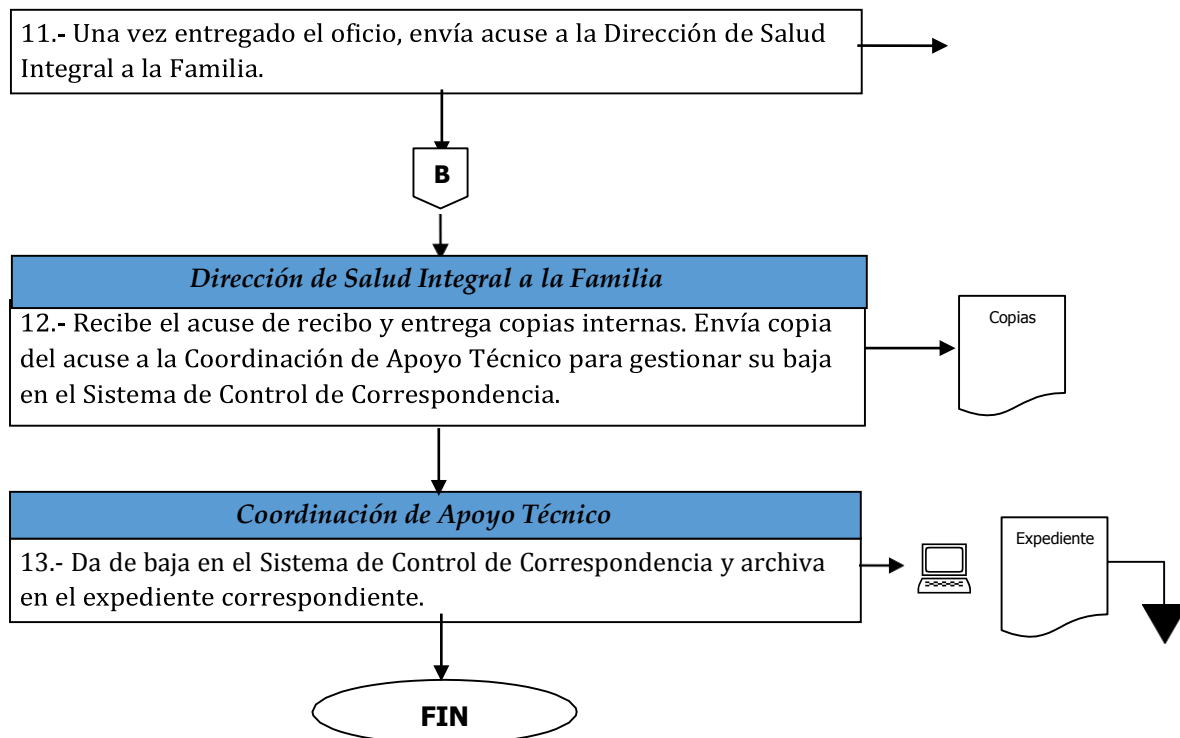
11.- Una vez entregado el oficio, envía acuse a la Dirección de Salud Integral a la Familia.

B

Dirección de Salud Integral a la Familia

12.- Recibe el acuse de recibo y entrega copias internas. Envía copia del acuse a la Coordinación de Apoyo Técnico para gestionar su baja en el Sistema de Control de Correspondencia.

Copias

Coordinación de Apoyo Técnico

13.- Da de baja en el Sistema de Control de Correspondencia y archiva en el expediente correspondiente.

Expediente

FIN